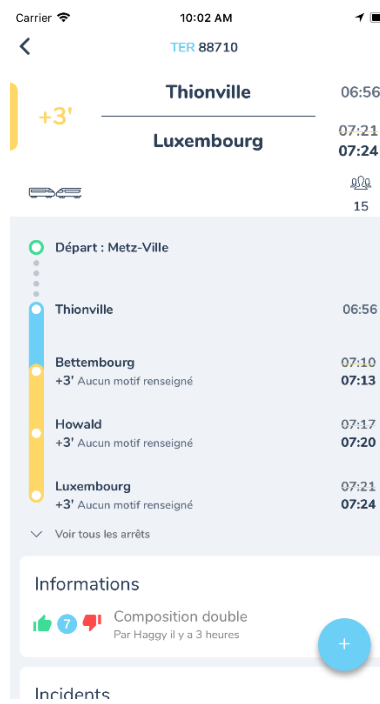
Carrier 10:02 AM

TER 88710

+3'

Thionville 06:56

Luxembourg ~~07:21~~ 07:24

15

Départ : Metz-Ville

Thionville 06:56

Bettembourg ~~07:10~~
+3' Aucun motif renseigné 07:13

Howald ~~07:17~~
+3' Aucun motif renseigné 07:20

Luxembourg ~~07:21~~
+3' Aucun motif renseigné 07:24

Voir tous les arrêts

Informations

7 Composition double
Par Haggy il y a 3 heures

+

Incidents